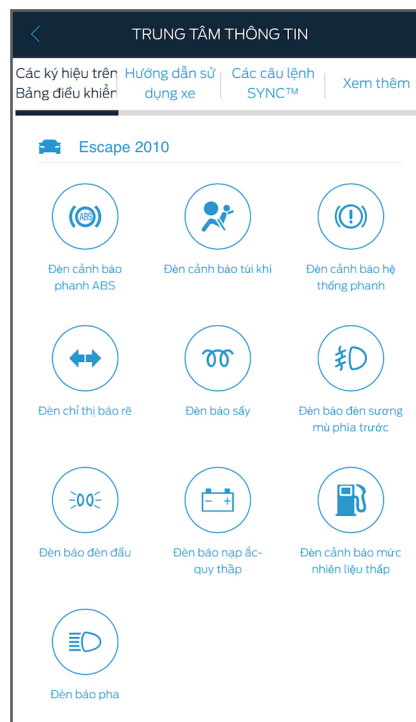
TRUNG TÂM THÔNG TIN

Các ký hiệu trên Bảng điều khiển

Hướng dẫn sử dụng xe

Các câu lệnh SYNC™

Xem thêm

Escape 2010

ABS

Đèn cảnh báo phanh ABS

Đèn cảnh báo túi khí

Đèn cảnh báo hệ thống phanh

Đèn chỉ thị báo rẽ

Đèn báo sấy

Đèn báo đèn sương mù phía trước

Đèn báo đèn đầu

Đèn báo nạp ắc-quy thấp

Đèn cảnh báo mức nhiên liệu thấp

Đèn báo pha